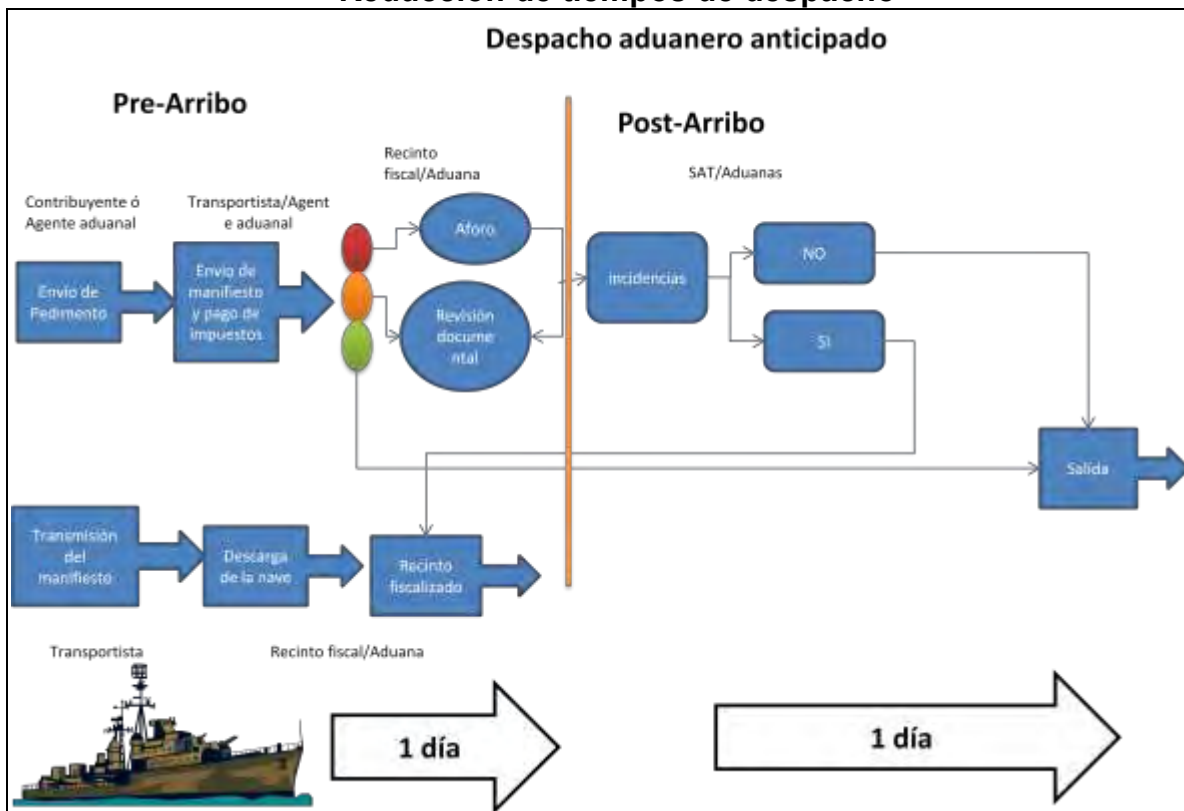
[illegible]

Despacho aduanero anticipado

Pre-Arribo

Post-Arribo

Recinto fiscal/Aduana

SAT/Aduanas

Contribuyente ó Agente aduanal

Transportista/Agente aduanal

Envio de Pedimento

Envio de manifiesto y pago de impuestos

Aforo

Revisión documental

incidencias

NO

SI

Salida

Transmisión del manifiesto

Descarga de la nave

Recinto fiscalizado

Transportista

Recinto fiscal/Aduana

1 día

1 día